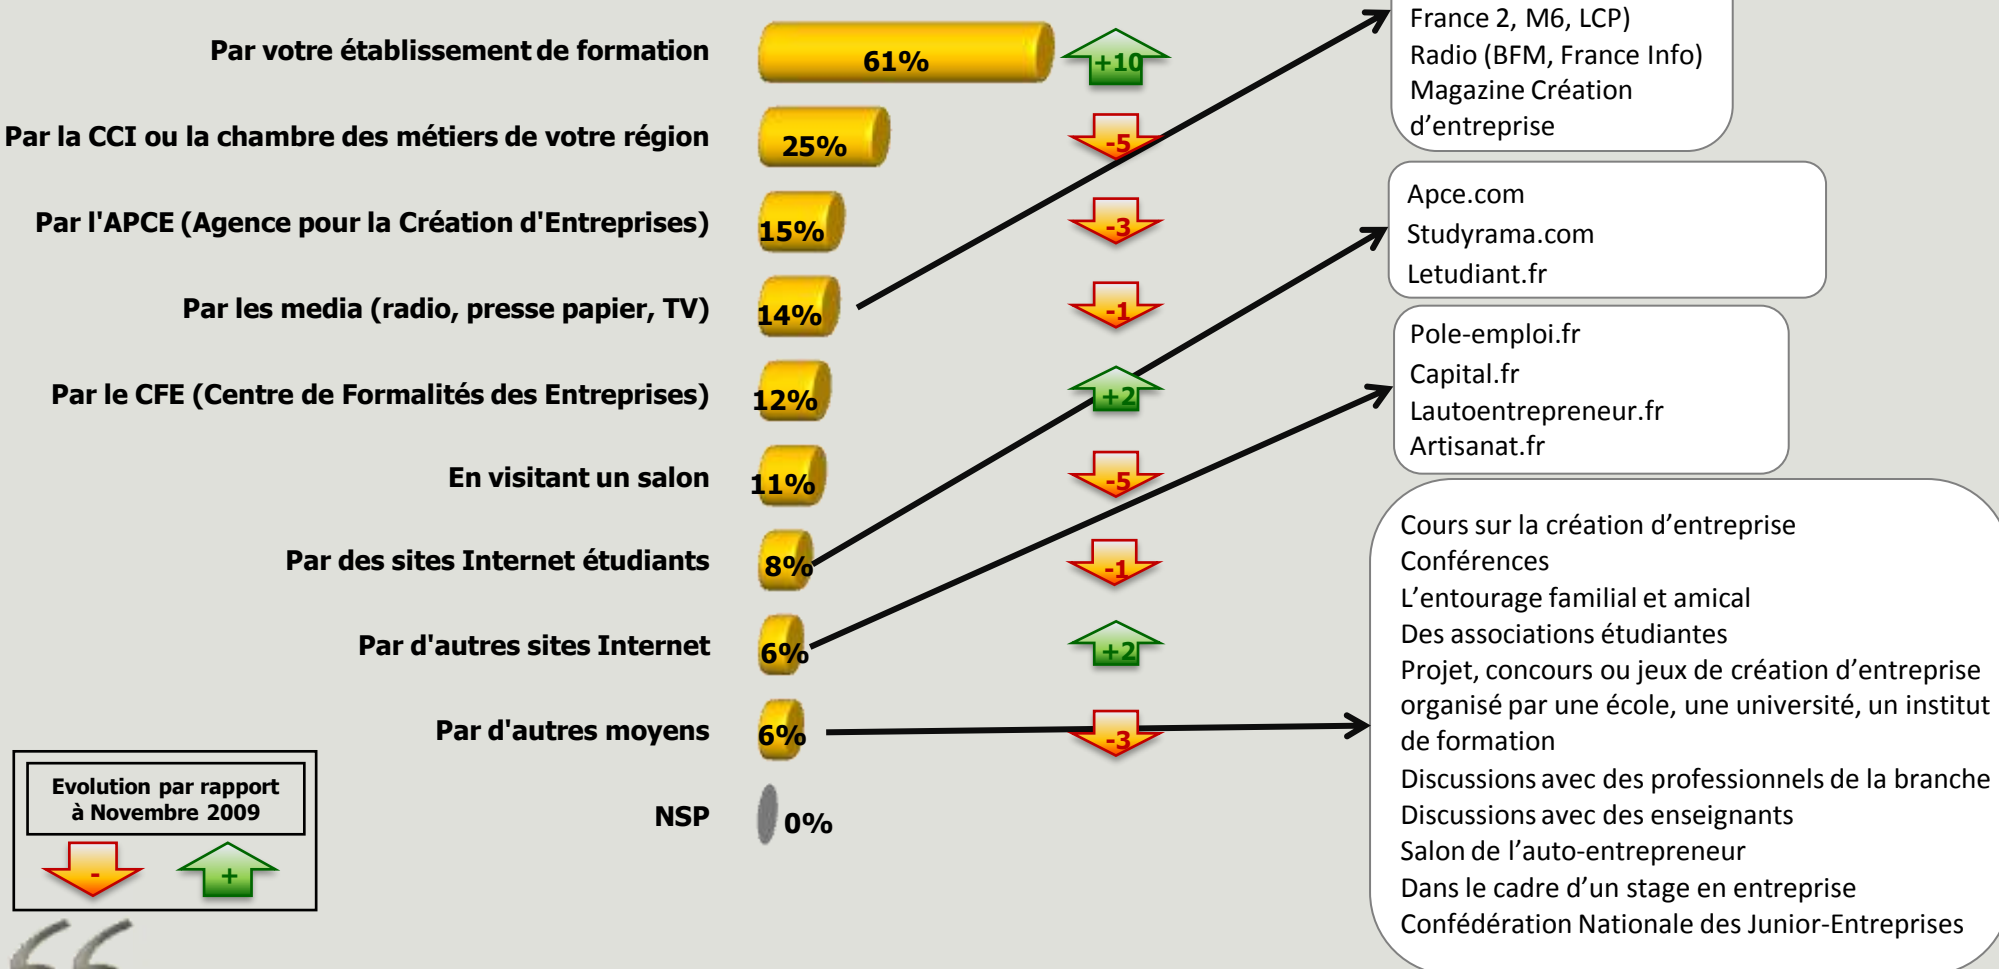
Par votre établissement de formation
61%
+10

Par la CCI ou la chambre des métiers de votre région
25%
-5

Par l'APCE (Agence pour la Création d'Entreprises)
15%
-3

Par les media (radio, presse papier, TV)
14%
-1

Par le CFE (Centre de Formalités des Entreprises)
12%
+2

En visitant un salon
11%
-5

Par des sites Internet étudiants
8%
-1

Par d'autres sites Internet
6%
+2

Par d'autres moyens
6%
-3

NSP
0%

Evolution par rapport à Novembre 2009
-
+

France 2, M6, LCP)
Radio (BFM, France Info)
Magazine Création d'entreprise

Apce.com
Studyrama.com
Letudiant.fr

Pole-emploi.fr
Capital.fr
Lautoentrepreneur.fr
Artisanat.fr

Cours sur la création d'entreprise
Conférences
L'entourage familial et amical
Des associations étudiantes
Projet, concours ou jeux de création d'entreprise organisé par une école, une université, un institut de formation
Discussions avec des professionnels de la branche
Discussions avec des enseignants
Salon de l'auto-entrepreneur
Dans le cadre d'un stage en entreprise
Confédération Nationale des Junior-Entreprises